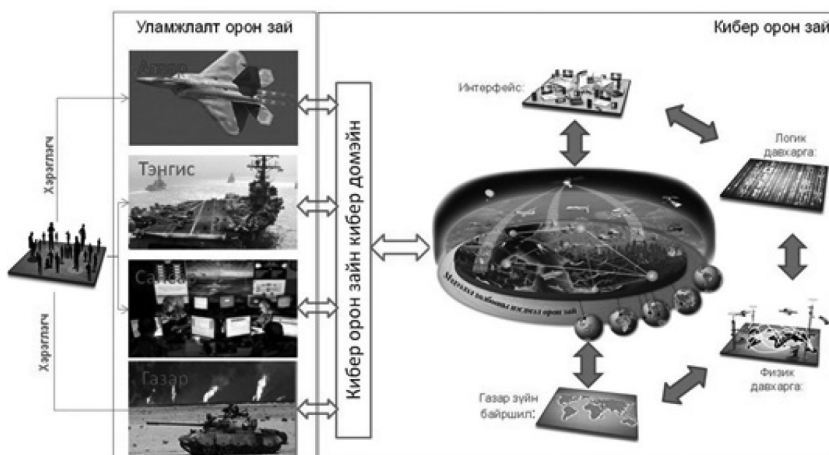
Уламжлалт орон зай

Кибер орон зай

Агаар

Тэнгис

Сансар

Газар

Хэрэглэгч

Хэрэглэгч

Кибер орон зайн кибер домэйн

Интерфейс:

Логик давхарга:

Физик давхарга:

Газар зүйн байршил:

Мэдээлэл холбооны мэдээллийн орон зай